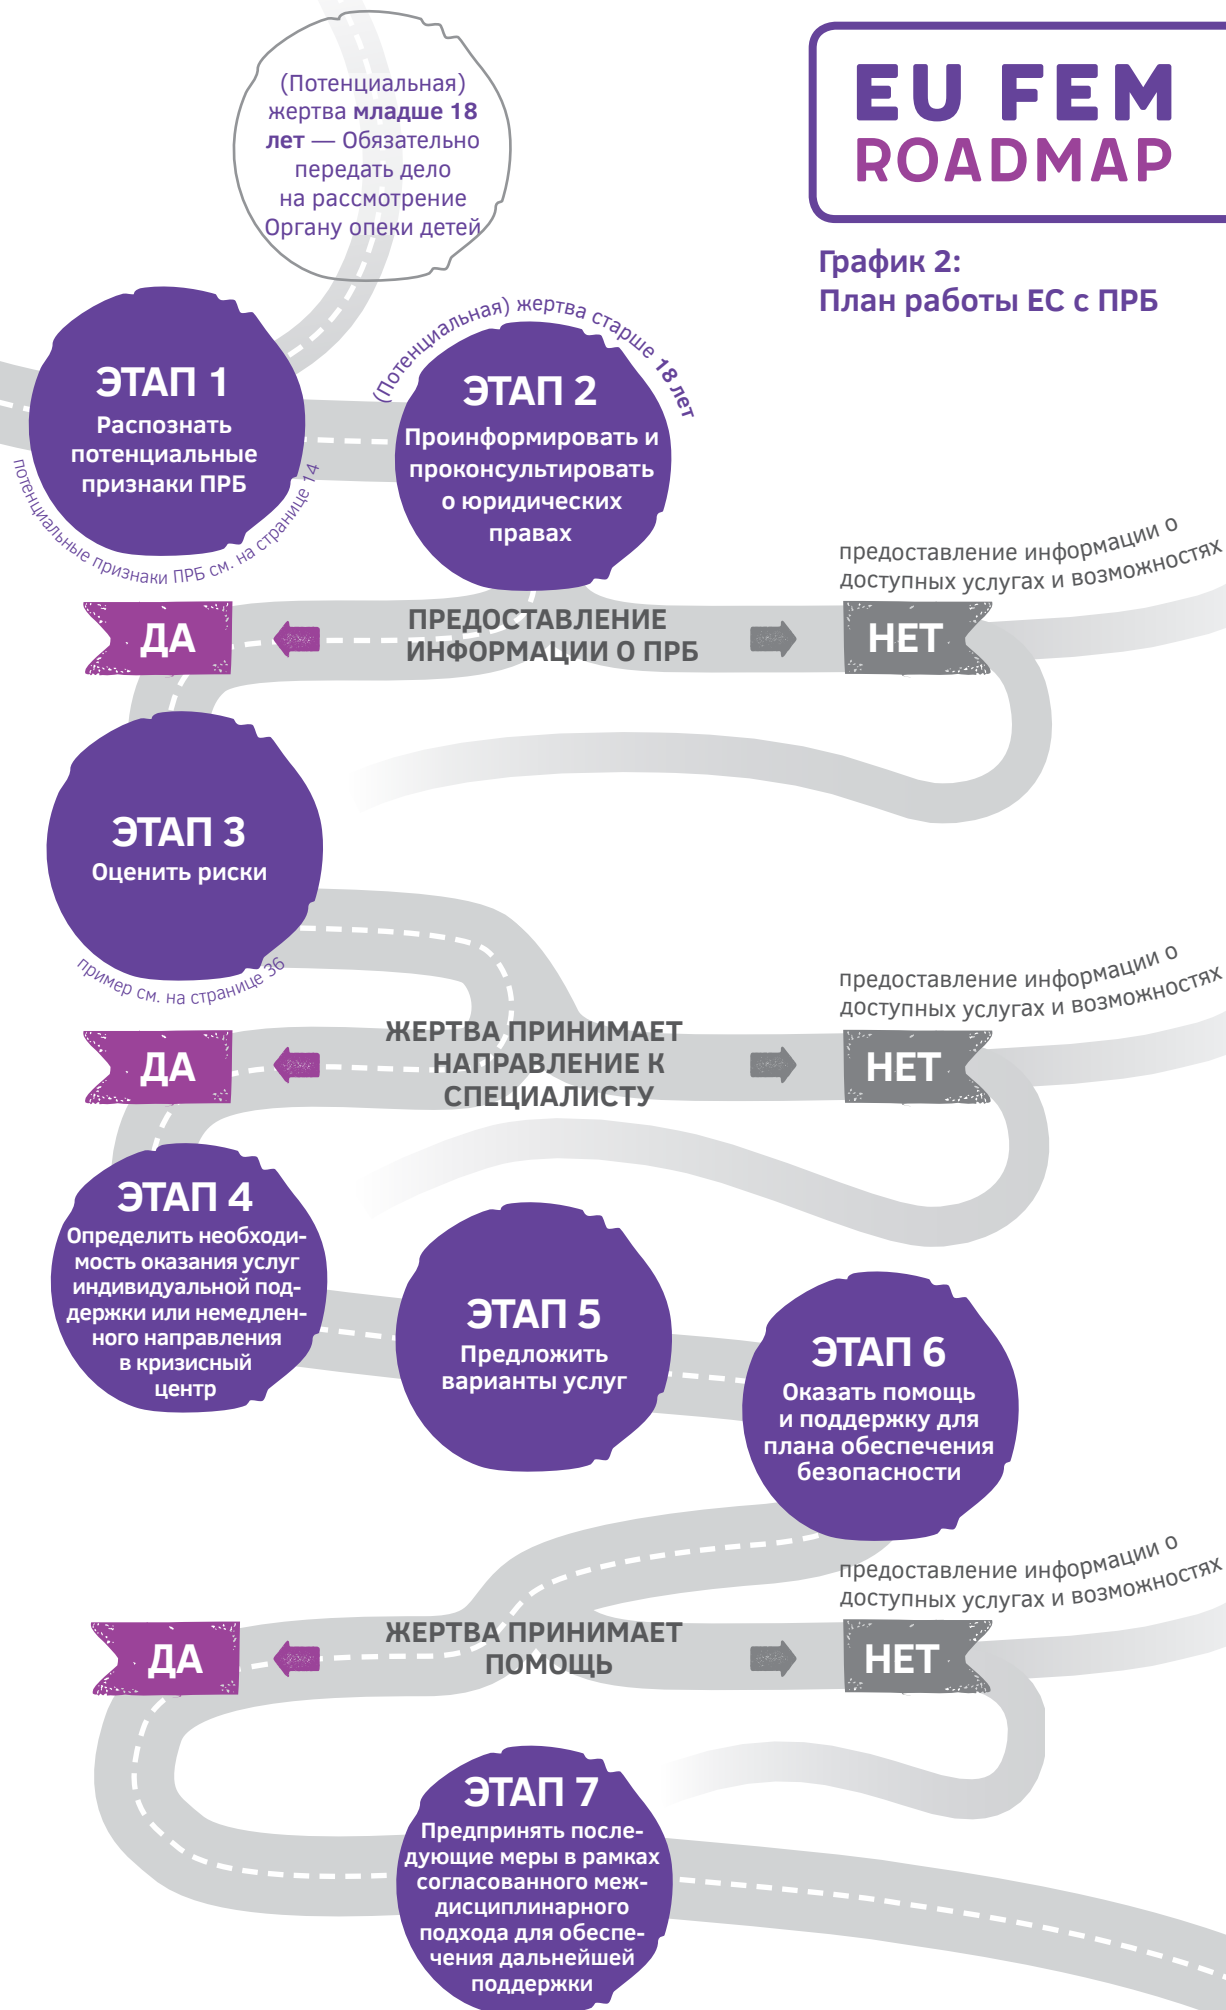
(Потенциальная) жертва **младше 18 лет** — Обязательно передать дело на рассмотрение Органу опеки детей

EU FEM
ROADMAP

График 2:
План работы ЕС с ПРБ

ЭТАП 1
Распознать потенциальные признаки ПРБ

потенциальные признаки ПРБ см. на странице 14

(Потенциальная) жертва старше 18 лет

ЭТАП 2
Проинформировать и проконсультировать о юридических правах

предоставление информации о доступных услугах и возможностях

ДА

ПРЕДОСТАВЛЕНИЕ ИНФОРМАЦИИ О ПРБ

НЕТ

ЭТАП 3
Оценить риски

пример см. на странице 36

предоставление информации о доступных услугах и возможностях

ДА

ЖЕРТВА ПРИНИМАЕТ НАПРАВЛЕНИЕ К СПЕЦИАЛИСТУ

НЕТ

ЭТАП 4
Определить необходимость оказания услуг индивидуальной поддержки или немедленного направления в кризисный центр

ЭТАП 5
Предложить варианты услуг

ЭТАП 6
Оказать помощь и поддержку для плана обеспечения безопасности

предоставление информации о доступных услугах и возможностях

ДА

ЖЕРТВА ПРИНИМАЕТ ПОМОЩЬ

НЕТ

ЭТАП 7
Предпринять последующие меры в рамках согласованного междисциплинарного подхода для обеспечения дальнейшей поддержки